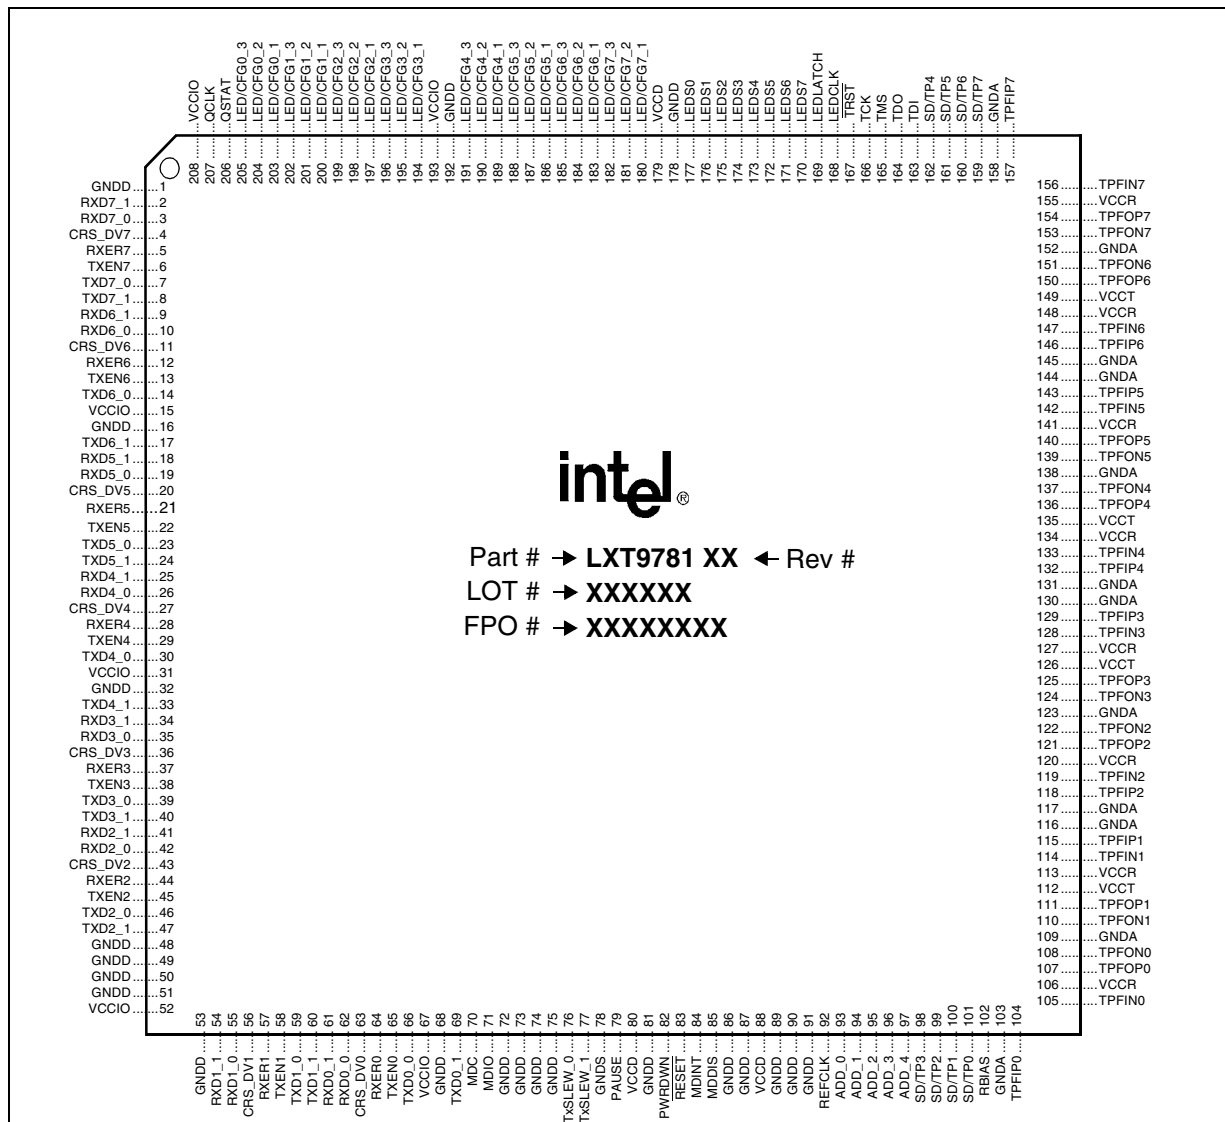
VCCIO 208
QCLK 207
QSTAT 206
LED/CFG0_3 205
LED/CFG0_2 204
LED/CFG0_1 203
LED/CFG1_3 202
LED/CFG1_2 201
LED/CFG1_1 200
LED/CFG2_3 199
LED/CFG2_2 198
LED/CFG2_1 197
LED/CFG3_3 196
LED/CFG3_2 195
LED/CFG3_1 194
VCCIO 193
GNDD 192
LED/CFG4_3 191
LED/CFG4_2 190
LED/CFG4_1 189
LED/CFG5_3 188
LED/CFG5_2 187
LED/CFG5_1 186
LED/CFG6_3 185
LED/CFG6_2 184
LED/CFG6_1 183
LED/CFG7_3 182
LED/CFG7_2 181
LED/CFG7_1 180
VCCD 179
GNDD 178
LEDS0 177
LEDS1 176
LEDS2 175
LEDS3 174
LEDS4 173
LEDS5 172
LEDS6 171
LEDS7 170
LEDLATCH 169
LEDCLK 168
$\overline{TRST}$ 167
TCK 166
TMS 165
TDO 164
TDI 163
SD/TP4 162
SD/TP5 161
SD/TP6 160
SD/TP7 159
GNDA 158
TPFIP7 157

GNDD 1
RXD7_1 2
RXD7_0 3
CRS_DV7 4
RXER7 5
TXEN7 6
TXD7_0 7
TXD7_1 8
RXD6_1 9
RXD6_0 10
CRS_DV6 11
RXER6 12
TXEN6 13
TXD6_0 14
VCCIO 15
GNDD 16
TXD6_1 17
RXD5_1 18
RXD5_0 19
CRS_DV5 20
RXER5 21
TXEN5 22
TXD5_0 23
TXD5_1 24
RXD4_1 25
RXD4_0 26
CRS_DV4 27
RXER4 28
TXEN4 29
TXD4_0 30
VCCIO 31
GNDD 32
TXD4_1 33
RXD3_1 34
RXD3_0 35
CRS_DV3 36
RXER3 37
TXEN3 38
TXD3_0 39
TXD3_1 40
RXD2_1 41
RXD2_0 42
CRS_DV2 43
RXER2 44
TXEN2 45
TXD2_0 46
TXD2_1 47
GNDD 48
GNDD 49
GNDD 50
GNDD 51
VCCIO 52

156 TPFIN7
155 VCCR
154 TPFOP7
153 TPFON7
152 GNDA
151 TPFON6
150 TPFOP6
149 VCCT
148 VCCR
147 TPFIN6
146 TPFIP6
145 GNDA
144 GNDA
143 TPFIP5
142 TPFIN5
141 VCCR
140 TPFOP5
139 TPFON5
138 GNDA
137 TPFON4
136 TPFOP4
135 VCCT
134 VCCR
133 TPFIN4
132 TPFIP4
131 GNDA
130 GNDA
129 TPFIP3
128 TPFIN3
127 VCCR
126 VCCT
125 TPFOP3
124 TPFON3
123 GNDA
122 TPFON2
121 TPFOP2
120 VCCR
119 TPFIN2
118 TPFIP2
117 GNDA
116 GNDA
115 TPFIP1
114 TPFIN1
113 VCCR
112 VCCT
111 TPFOP1
110 TPFON1
109 GNDA
108 TPFON0
107 TPFOP0
106 VCCR
105 TPFIN0

intel®

Part # → LXT9781 XX ← Rev #
LOT # → XXXXXX
FPO # → XXXXXXXX

53 GNDD
54 RXD1_1
55 RXD1_0
56 CRS_DV1
57 RXER1
58 TXEN1
59 TXD1_0
60 TXD1_1
61 RXD0_1
62 RXD0_0
63 CRS_DV0
64 RXER0
65 TXEN0
66 TXD0_0
67 VCCIO
68 GNDD
69 TXD0_1
70 MDC
71 MDIO
72 GNDD
73 GNDD
74 GNDD
75 GNDD
76 TxSLEW_0
77 TxSLEW_1
78 GNDS
79 PAUSE
80 VCCD
81 GNDD
82 $\overline{PWRDWN}$
83 $\overline{RESET}$
84 MDINT
85 MDDIS
86 GNDD
87 GNDD
88 VCCD
89 GNDD
90 GNDD
91 GNDD
92 REFCLK
93 ADD_0
94 ADD_1
95 ADD_2
96 ADD_3
97 ADD_4
98 SD/TP3
99 SD/TP2
100 SD/TP1
101 SD/TP0
102 RBIAS
103 GNDA
104 TPFIP0